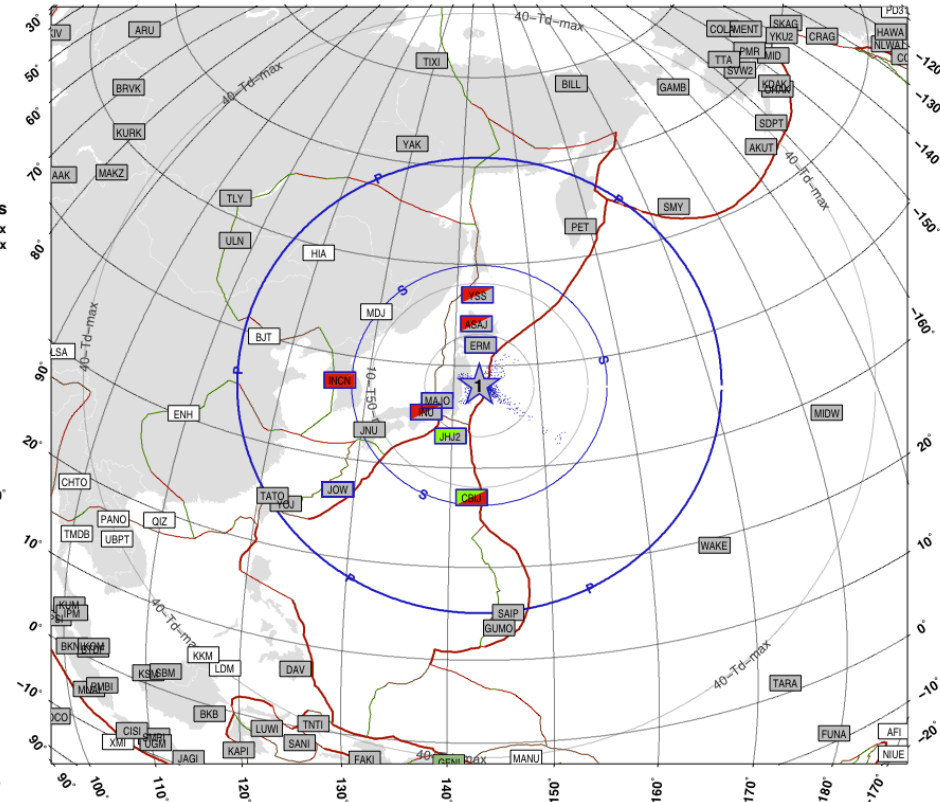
30°
50°
60°
70°
80°
90°
20°
10°
0°
-10°
90°
100°
110°
120°
130°
140°
150°
160°
170°
180°
-170°
-120
-130
-140
-150
-160
20°
10°
0°
-10
-20
KIV
ARU
40-Td-max
TIXI
PD3
COL
MENT
SKAG
YKU2
CRAG
HAWA
NLWA
CO
PMR
MID
TTA
SVW2
BRVK
40-Td-max
BILL
GAMB
KDAK
CHAK
KURK
YAK
SDPT
AKUT
40-Td-max
AAK
MAKZ
P
TLY
SMY
P
PET
ULN
HIA
S
VSS
ASAJ
MDJ
S
BJT
ERM
S
40-Td-max
LSA
10-T50
INCN
1
MAJO
INU
ENH
MIDW
JNU
JHJ2
S
CHTO
TATO
JOW
CBIJ
YOJ
PANO
QIZ
TMDB
UBPT
WAKE
P
P
KUM
IPM
SAIP
GUMO
40-Td-max
BKN
KKM
KSM
SBM
LDM
DAV
40-Td-max
MMB
CMBI
TARA
BKB
OCO
CISI
LUWI
TNTI
XMI
SMB
UGM
SANI
KAPI
JAGI
FAKI
GENI
MANU
FUNA
AFI
NIUE